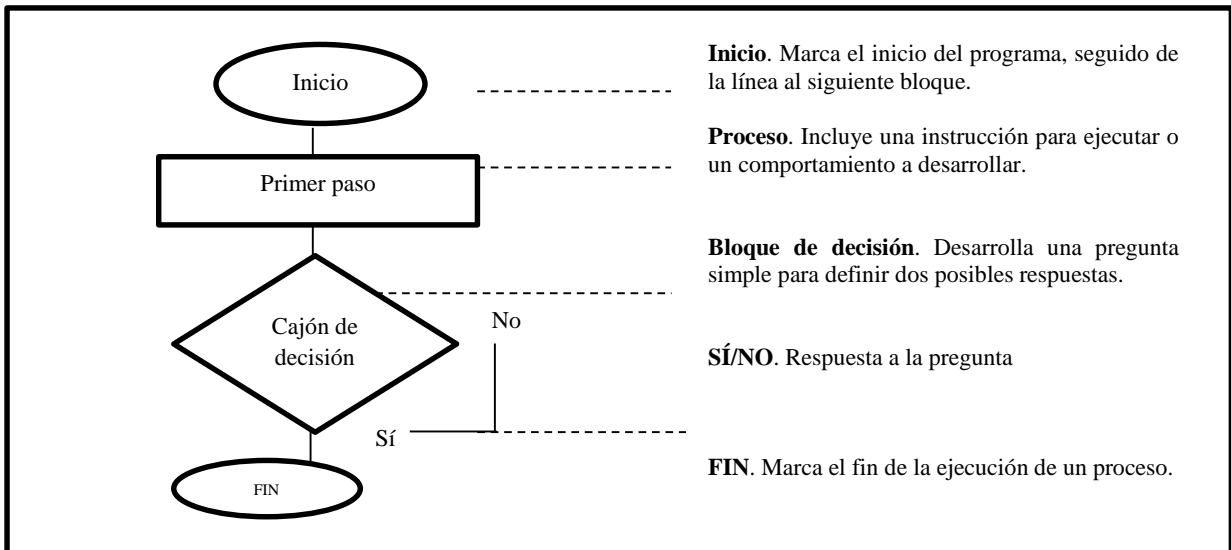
Inicio

Primer paso

Cajón de decisión

No

Sí

FIN

**Inicio**. Marca el inicio del programa, seguido de la línea al siguiente bloque.

**Proceso**. Incluye una instrucción para ejecutar o un comportamiento a desarrollar.

**Bloque de decisión**. Desarrolla una pregunta simple para definir dos posibles respuestas.

**SÍ/NO**. Respuesta a la pregunta

**FIN**. Marca el fin de la ejecución de un proceso.